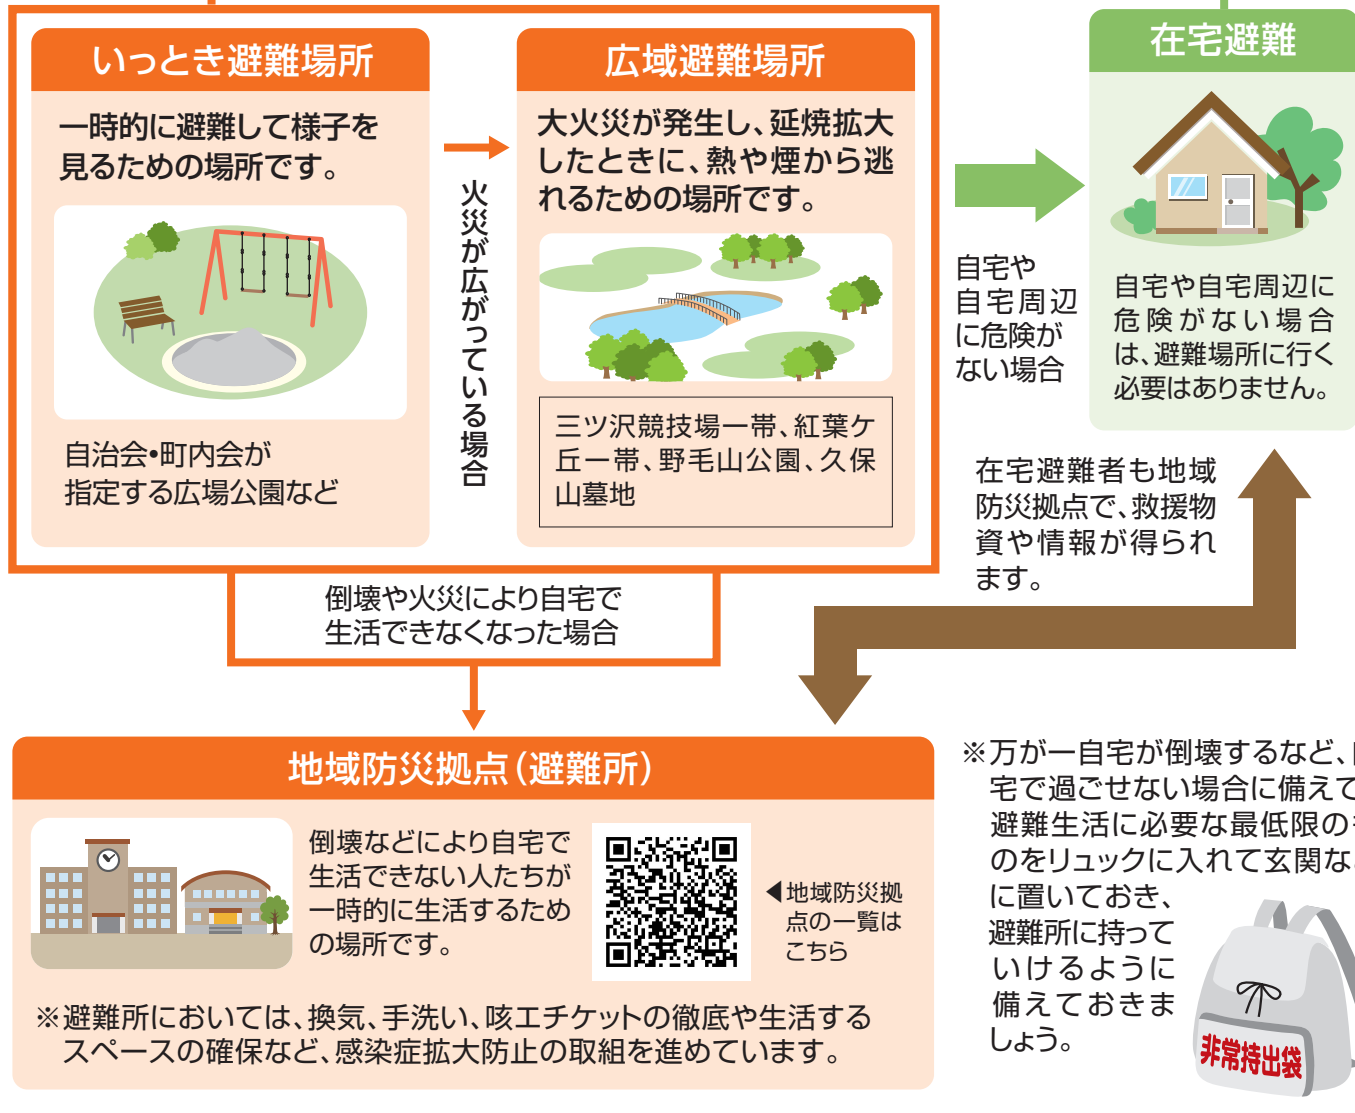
いっとき避難場所

一時的に避難して様子を見るための場所です。

自治会•町内会が指定する広場公園など

火災が広がっている場合

広域避難場所

大火災が発生し、延焼拡大したときに、熱や煙から逃れるための場所です。

三ツ沢競技場一帯、紅葉ケ丘一帯、野毛山公園、久保山墓地

自宅や自宅周辺に危険がない場合

在宅避難

自宅や自宅周辺に危険がない場合は、避難場所に行く必要はありません。

在宅避難者も地域防災拠点で、救援物資や情報が得られます。

倒壊や火災により自宅で生活できなくなった場合

地域防災拠点（避難所）

倒壊などにより自宅で生活できない人たちが一時的に生活するための場所です。

◀地域防災拠点の一覧はこちら

※避難所においては、換気、手洗い、咳エチケットの徹底や生活するスペースの確保など、感染症拡大防止の取組を進めています。

※万が一自宅が倒壊するなど、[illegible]宅で過ごせない場合に備えて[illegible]避難生活に必要な最低限の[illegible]のをリュックに入れて玄関な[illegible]に置いておき、避難所に持っていけるように備えておきましょう。

非常持出袋